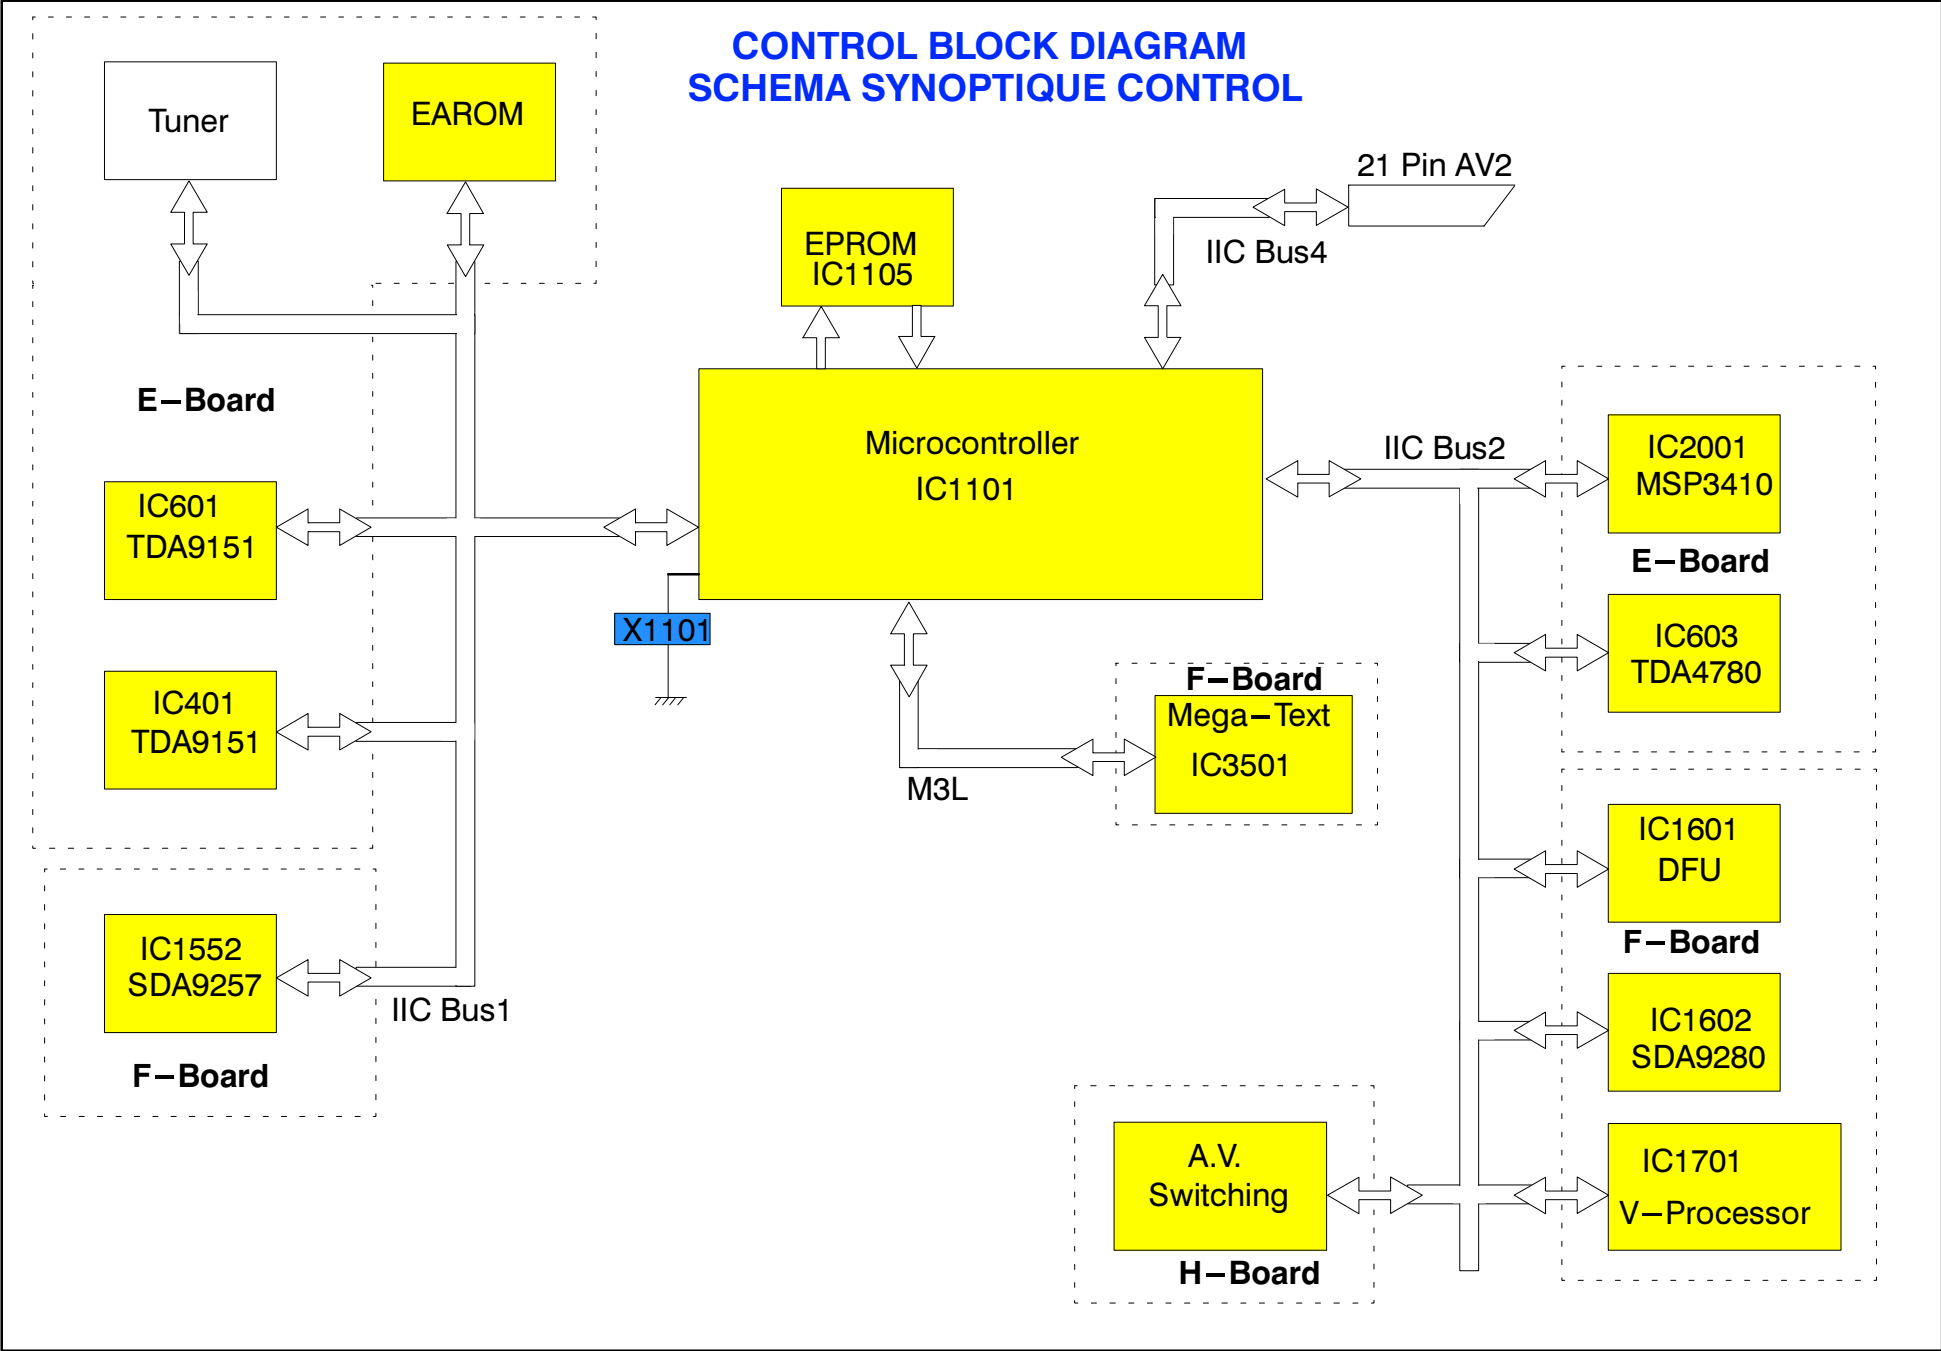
CONTROL BLOCK DIAGRAM
SCHEMA SYNOPTIQUE CONTROL

Tuner

EAROM

EPROM
IC1105

21 Pin AV2

IIC Bus4

E–Board

Microcontroller
IC1101

IIC Bus2

IC2001
MSP3410

E–Board

IC601
TDA9151

X1101

IC603
TDA4780

IC401
TDA9151

F–Board
Mega–Text
IC3501

M3L

IC1601
DFU

F–Board

IC1552
SDA9257

IIC Bus1

IC1602
SDA9280

F–Board

A.V.
Switching

H–Board

IC1701
V–Processor